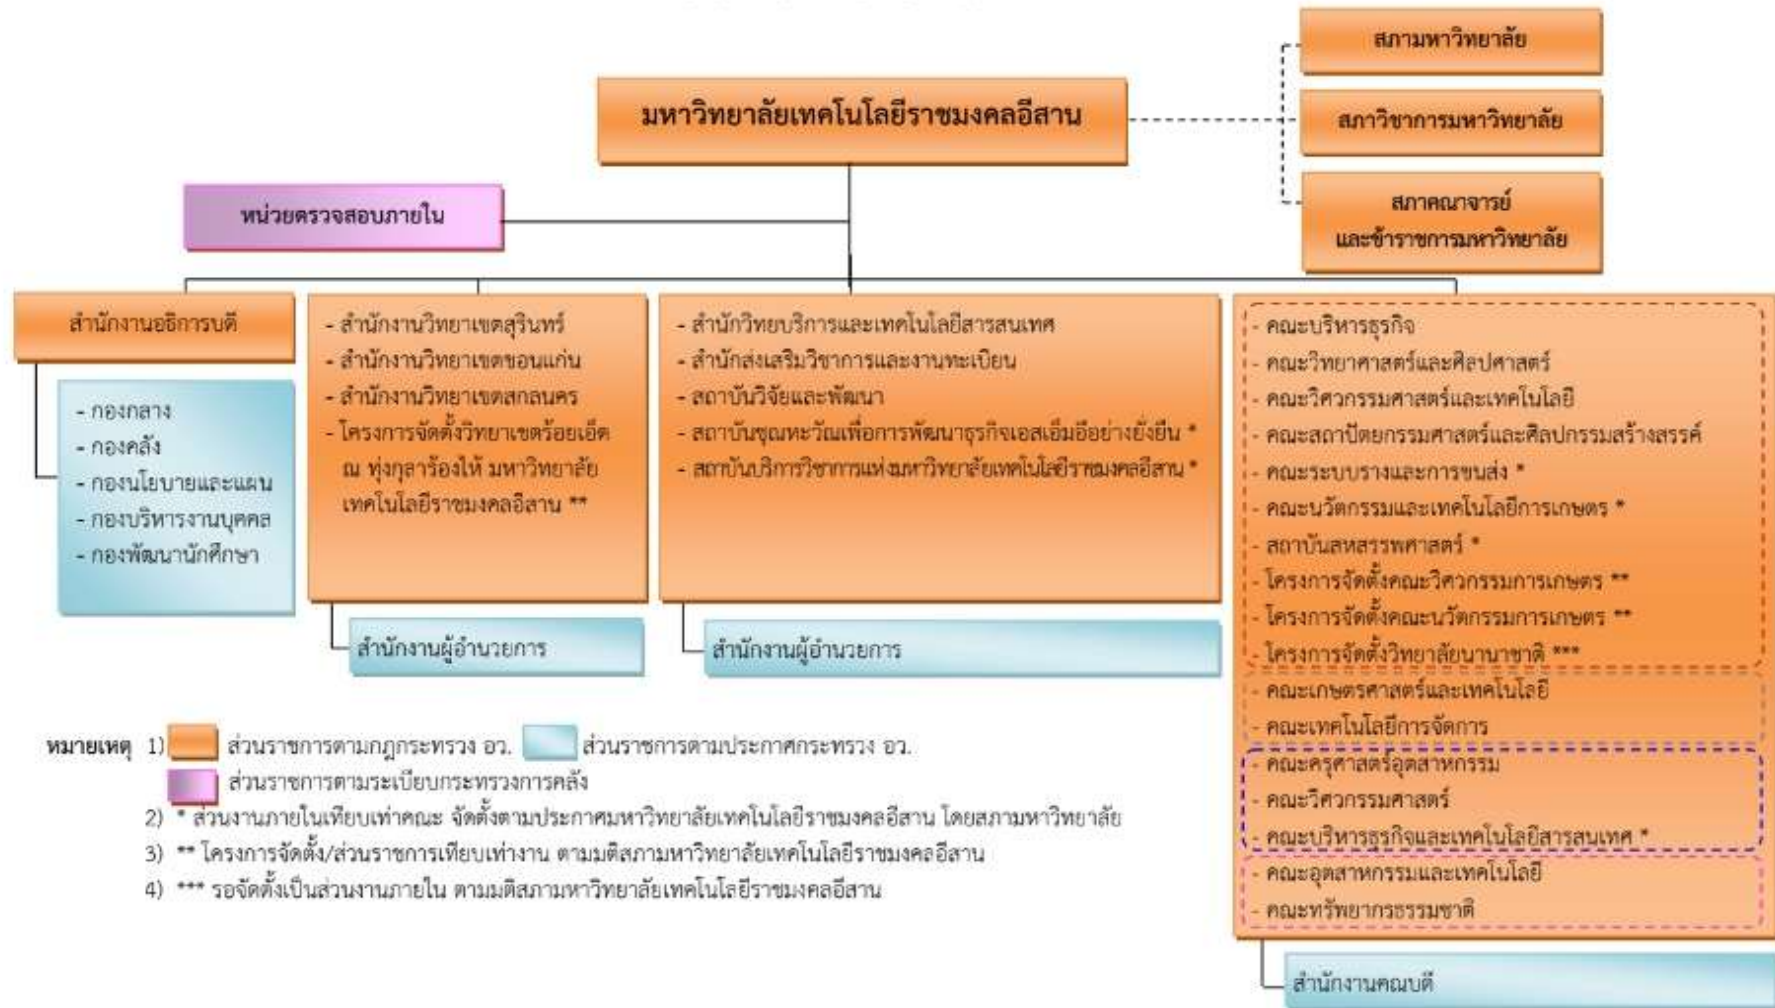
สภามหาวิทยาลัย

มหาวิทยาลัยเทคโนโลยีราชมงคลอีสาน

สภาวิชาการมหาวิทยาลัย

สภาคณาจารย์ และข้าราชการมหาวิทยาลัย

หน่วยตรวจสอบภายใน

สำนักงานอธิการบดี

- กองกลาง
- กองคลัง
- กองนโยบายและแผน
- กองบริหารงานบุคคล
- กองพัฒนานักศึกษา

- สำนักงานวิทยาเขตสุรินทร์
- สำนักงานวิทยาเขตขอนแก่น
- สำนักงานวิทยาเขตสกลนคร
- โครงการจัดตั้งวิทยาเขตร้อยเอ็ด ณ ทุ่งกุลาร้องไห้ มหาวิทยาลัยเทคโนโลยีราชมงคลอีสาน **

สำนักงานผู้อำนวยการ

- สำนักวิทยบริการและเทคโนโลยีสารสนเทศ
- สำนักส่งเสริมวิชาการและงานทะเบียน
- สถาบันวิจัยและพัฒนา
- สถาบันขุมทรัพย์เพื่อการพัฒนาธุรกิจเอสเอ็มอีอย่างยั่งยืน *
- สถาบันบริการวิชาการแห่งมหาวิทยาลัยเทคโนโลยีราชมงคลอีสาน *

สำนักงานผู้อำนวยการ

- คณะบริหารธุรกิจ
- คณะวิทยาศาสตร์และศิลปศาสตร์
- คณะวิศวกรรมศาสตร์และเทคโนโลยี
- คณะสถาปัตยกรรมศาสตร์และศิลปกรรมสร้างสรรค์
- คณะระบบรางและการขนส่ง *
- คณะนวัตกรรมและเทคโนโลยีการเกษตร *
- สถาบันสหสรรพศาสตร์ *
- โครงการจัดตั้งคณะวิศวกรรมการเกษตร **
- โครงการจัดตั้งคณะนวัตกรรมการเกษตร **
- โครงการจัดตั้งวิทยาลัยนานาชาติ ***
- คณะเกษตรศาสตร์และเทคโนโลยี
- คณะเทคโนโลยีการจัดการ
- คณะครุศาสตร์อุตสาหกรรม
- คณะวิศวกรรมศาสตร์
- คณะบริหารธุรกิจและเทคโนโลยีสารสนเทศ *
- คณะอุตสาหกรรมและเทคโนโลยี
- คณะทรัพยากรธรรมชาติ

สำนักงานคณบดี

หมายเหตุ 1) ส่วนราชการตามกฎกระทรวง อว. ส่วนราชการตามประกาศกระทรวง อว.
ส่วนราชการตามระเบียบกระทรวงการคลัง
2) * ส่วนงานภายในเทียบเท่าคณะ จัดตั้งตามประกาศมหาวิทยาลัยเทคโนโลยีราชมงคลอีสาน โดยสภามหาวิทยาลัย
3) ** โครงการจัดตั้ง/ส่วนราชการเทียบเท่างาน ตามมติสภามหาวิทยาลัยเทคโนโลยีราชมงคลอีสาน
4) *** รอจัดตั้งเป็นส่วนงานภายใน ตามมติสภามหาวิทยาลัยเทคโนโลยีราชมงคลอีสาน